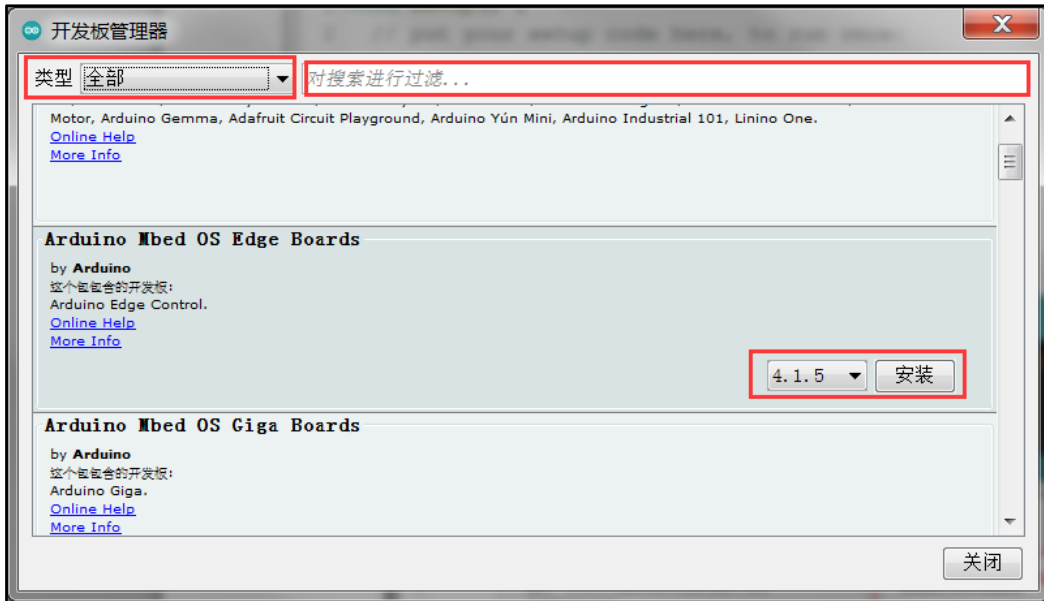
开发板管理器

类型 全部

对搜索进行过滤...

Motor, Arduino Gemma, Adafruit Circuit Playground, Arduino Yún Mini, Arduino Industrial 101, Linino One.
Online Help
More Info

Arduino Mbed OS Edge Boards
by Arduino
这个包包含的开发板:
Arduino Edge Control.
Online Help
More Info

4.1.5 安装

Arduino Mbed OS Giga Boards
by Arduino
这个包包含的开发板:
Arduino Giga.
Online Help
More Info

关闭